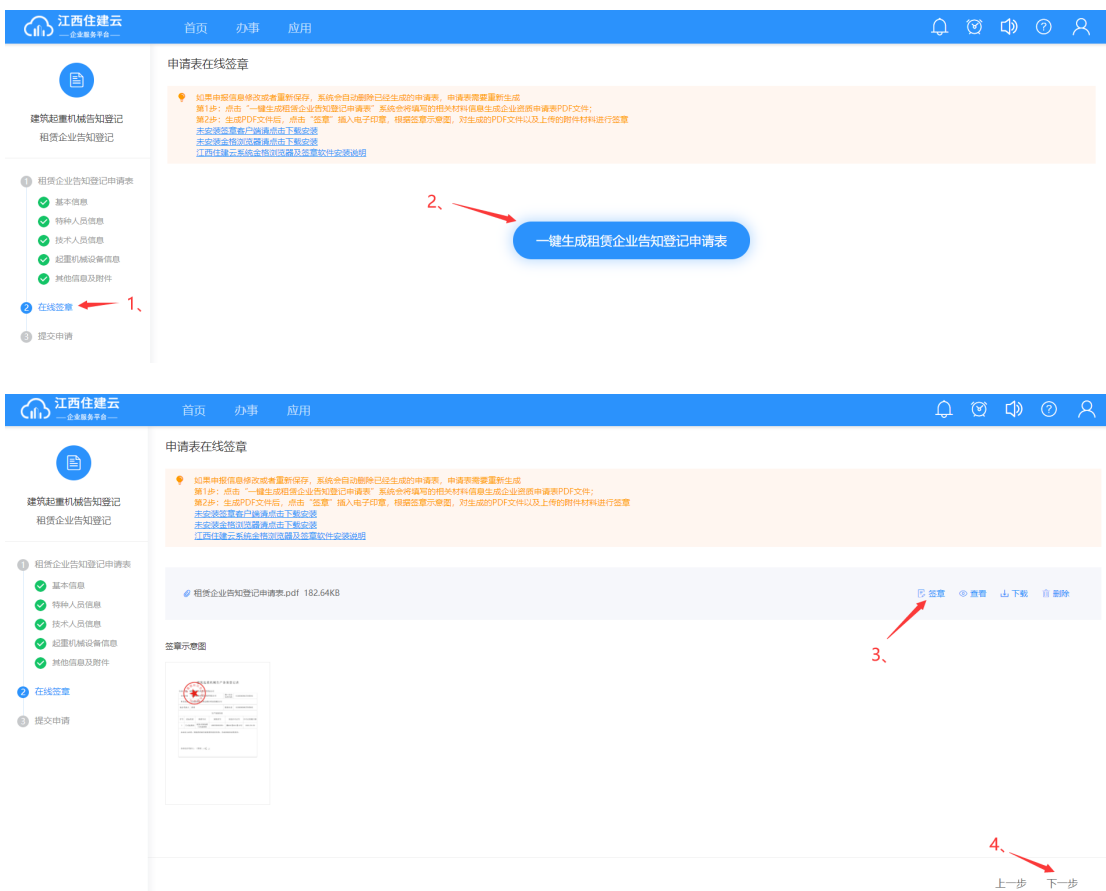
江西住建云
企业服务平台

首页 办事 应用

建筑起重机械告知登记
租赁企业告知登记

1 租赁企业告知登记申请表
基本信息
特种人员信息
技术人员信息
起重机械设备信息
其他信息及附件
2 在线签章
3 提交申请

1、

申请表在线签章

如果申报信息修改或者重新保存，系统会自动删除已经生成的申请表，申请表需要重新生成
第1步：点击"一键生成租赁企业告知登记申请表"系统会将填写的相关材料信息生成企业资质申请表PDF文件；
第2步：生成PDF文件后，点击"签章"插入电子印章，根据签章示意图，对生成的PDF文件以及上传的附件材料进行签章
未安装签章客户端请点击下载安装
未安装金格浏览器请点击下载安装
江西住建云系统金格浏览器及签章软件安装说明

2、

一键生成租赁企业告知登记申请表

江西住建云
企业服务平台

首页 办事 应用

建筑起重机械告知登记
租赁企业告知登记

1 租赁企业告知登记申请表
基本信息
特种人员信息
技术人员信息
起重机械设备信息
其他信息及附件
2 在线签章
3 提交申请

申请表在线签章

如果申报信息修改或者重新保存，系统会自动删除已经生成的申请表，申请表需要重新生成
第1步：点击"一键生成租赁企业告知登记申请表"系统会将填写的相关材料信息生成企业资质申请表PDF文件；
第2步：生成PDF文件后，点击"签章"插入电子印章，根据签章示意图，对生成的PDF文件以及上传的附件材料进行签章
未安装签章客户端请点击下载安装
未安装金格浏览器请点击下载安装
江西住建云系统金格浏览器及签章软件安装说明

租赁企业告知登记申请表.pdf 182.64KB

签章 查看 下载 删除

3、

签章示意图

4、

上一步 下一步